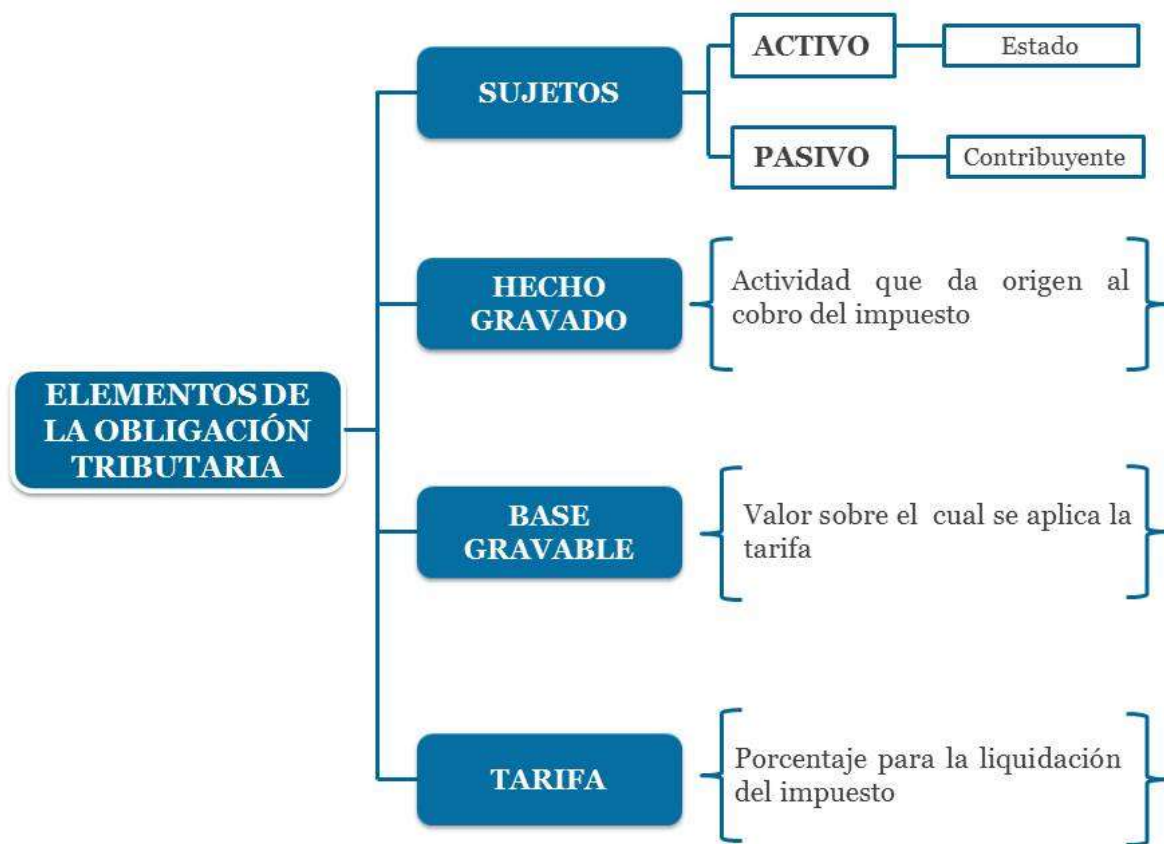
ELEMENTOS DE LA OBLIGACIÓN TRIBUTARIA

SUJETOS

ACTIVO

Estado

PASIVO

Contribuyente

HECHO GRAVADO

Actividad que da origen al cobro del impuesto

BASE GRAVABLE

Valor sobre el cual se aplica la tarifa

TARIFA

Porcentaje para la liquidación del impuesto